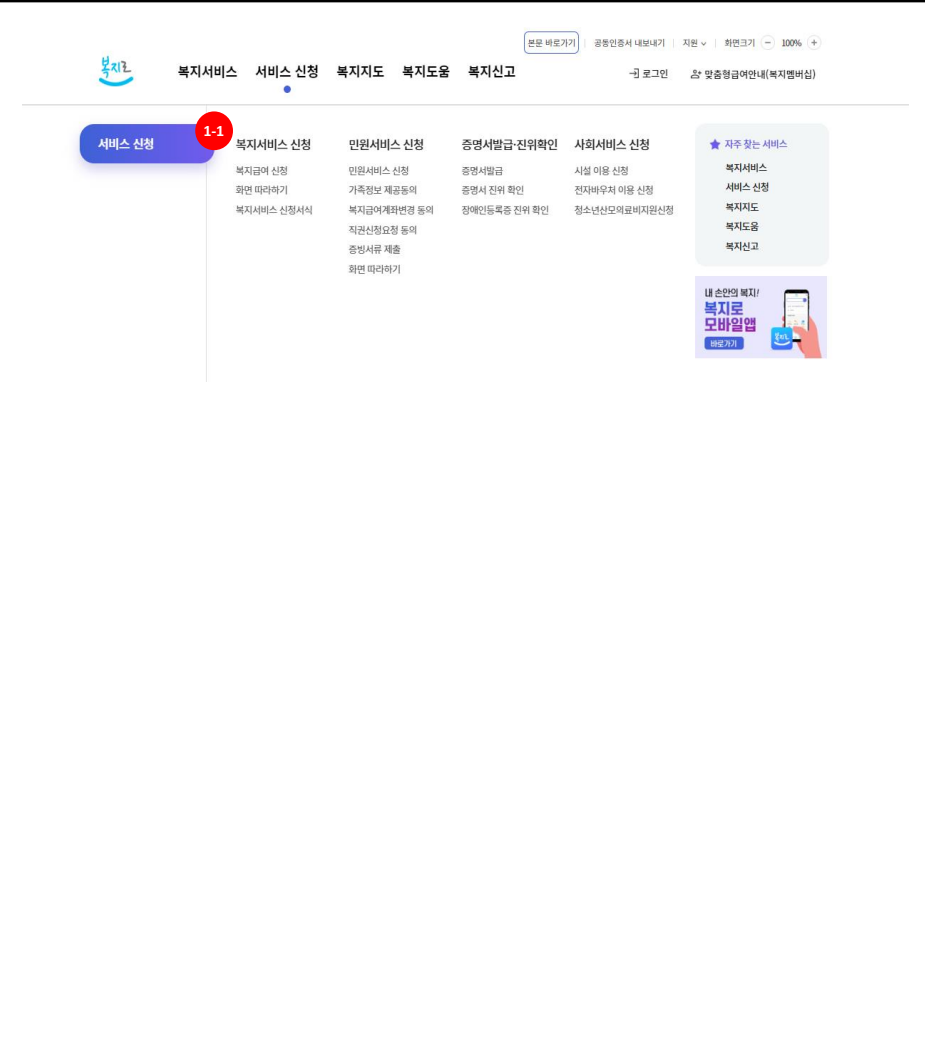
본문 바로가기 | 공동인증서 내보내기 | 지원 | 화면크기 − 100% +

복지로

복지서비스 서비스 신청 복지지도 복지도움 복지신고

로그인 맞춤형급여안내(복지멤버십)

서비스 신청 1-1

복지서비스 신청
복지급여 신청
화면 따라하기
복지서비스 신청서식

민원서비스 신청
민원서비스 신청
가족정보 제공동의
복지급여계좌변경 동의
직권신청요청 동의
증빙서류 제출
화면 따라하기

증명서발급·진위확인
증명서발급
증명서 진위 확인
장애인등록증 진위 확인

사회서비스 신청
시설 이용 신청
전자바우처 이용 신청
청소년산모의료비지원신청

자주 찾는 서비스
복지서비스
서비스 신청
복지지도
복지도움
복지신고

내 손안의 복지!
복지로
모바일앱
바로가기